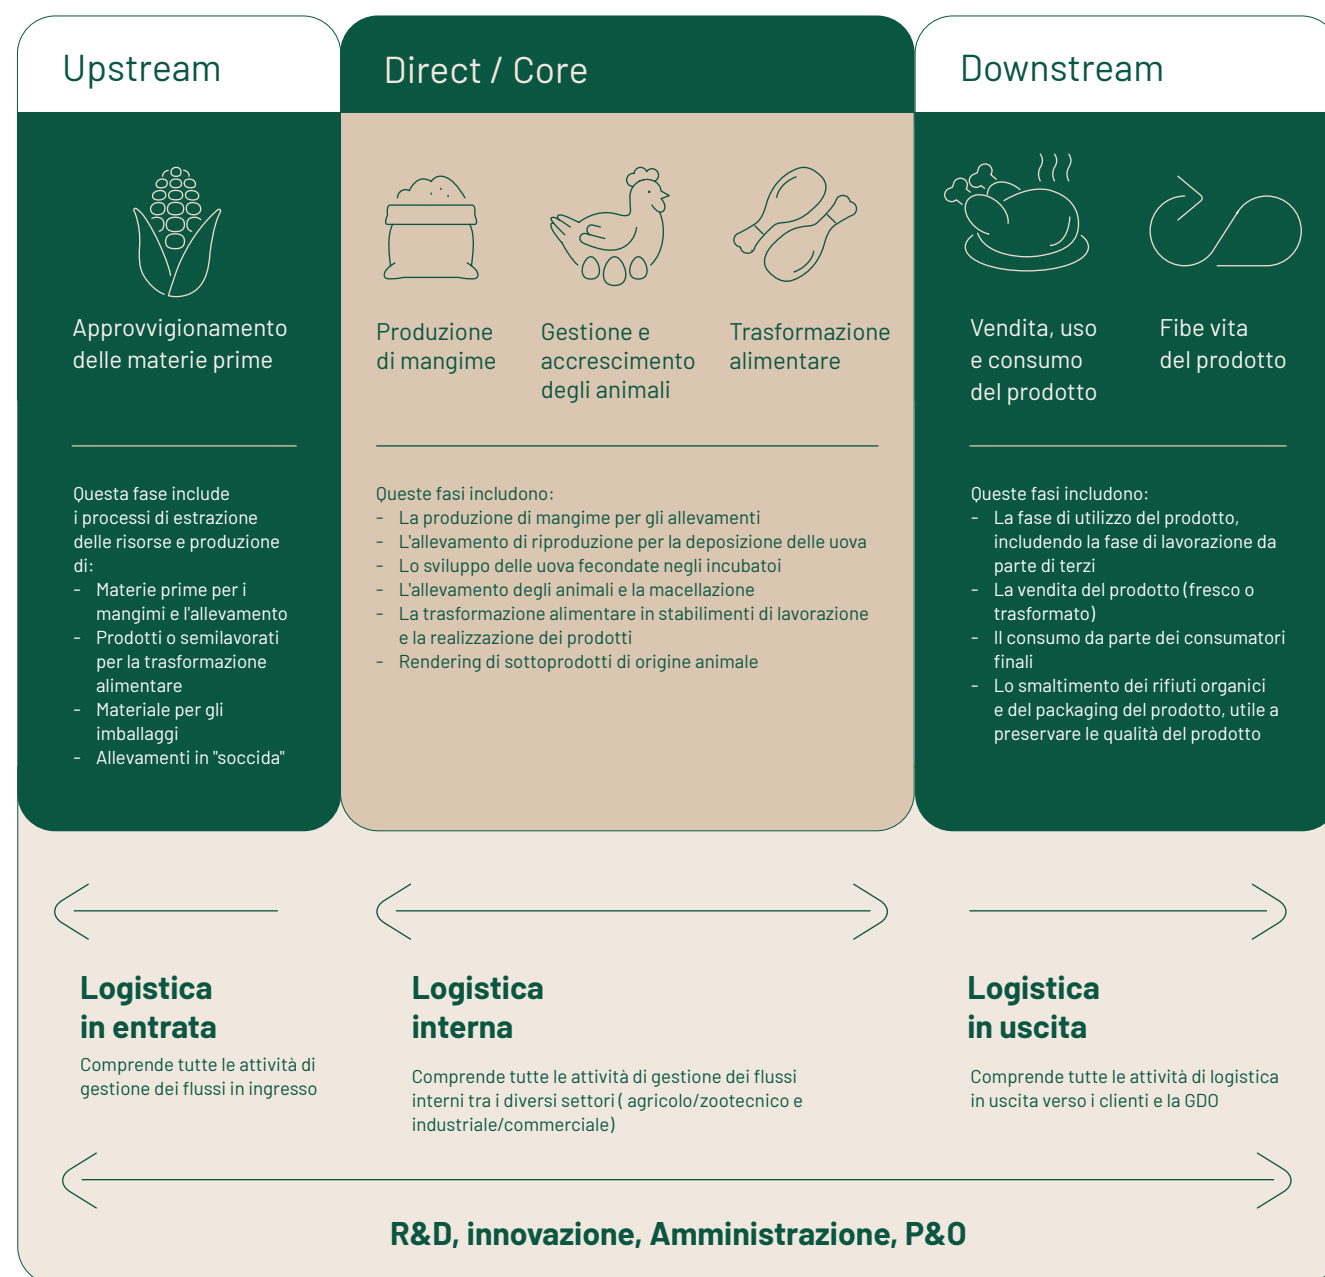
Upstream

Direct / Core

Downstream

Approvvigionamento delle materie prime

Questa fase include i processi di estrazione delle risorse e produzione di:
- Materie prime per i mangimi e l'allevamento
- Prodotti o semilavorati per la trasformazione alimentare
- Materiale per gli imballaggi
- Allevamenti in "soccida"

Produzione di mangime

Gestione e accrescimento degli animali

Trasformazione alimentare

Queste fasi includono:
- La produzione di mangime per gli allevamenti
- L'allevamento di riproduzione per la deposizione delle uova
- Lo sviluppo delle uova fecondate negli incubatoi
- L'allevamento degli animali e la macellazione
- La trasformazione alimentare in stabilimenti di lavorazione e la realizzazione dei prodotti
- Rendering di sottoprodotti di origine animale

Vendita, uso e consumo del prodotto

Fibe vita del prodotto

Queste fasi includono:
- La fase di utilizzo del prodotto, includendo la fase di lavorazione da parte di terzi
- La vendita del prodotto (fresco o trasformato)
- Il consumo da parte dei consumatori finali
- Lo smaltimento dei rifiuti organici e del packaging del prodotto, utile a preservare le qualità del prodotto

Logistica in entrata

Comprende tutte le attività di gestione dei flussi in ingresso

Logistica interna

Comprende tutte le attività di gestione dei flussi interni tra i diversi settori ( agricolo/zootecnico e industriale/commerciale)

Logistica in uscita

Comprende tutte le attività di logistica in uscita verso i clienti e la GDO

R&D, innovazione, Amministrazione, P&O